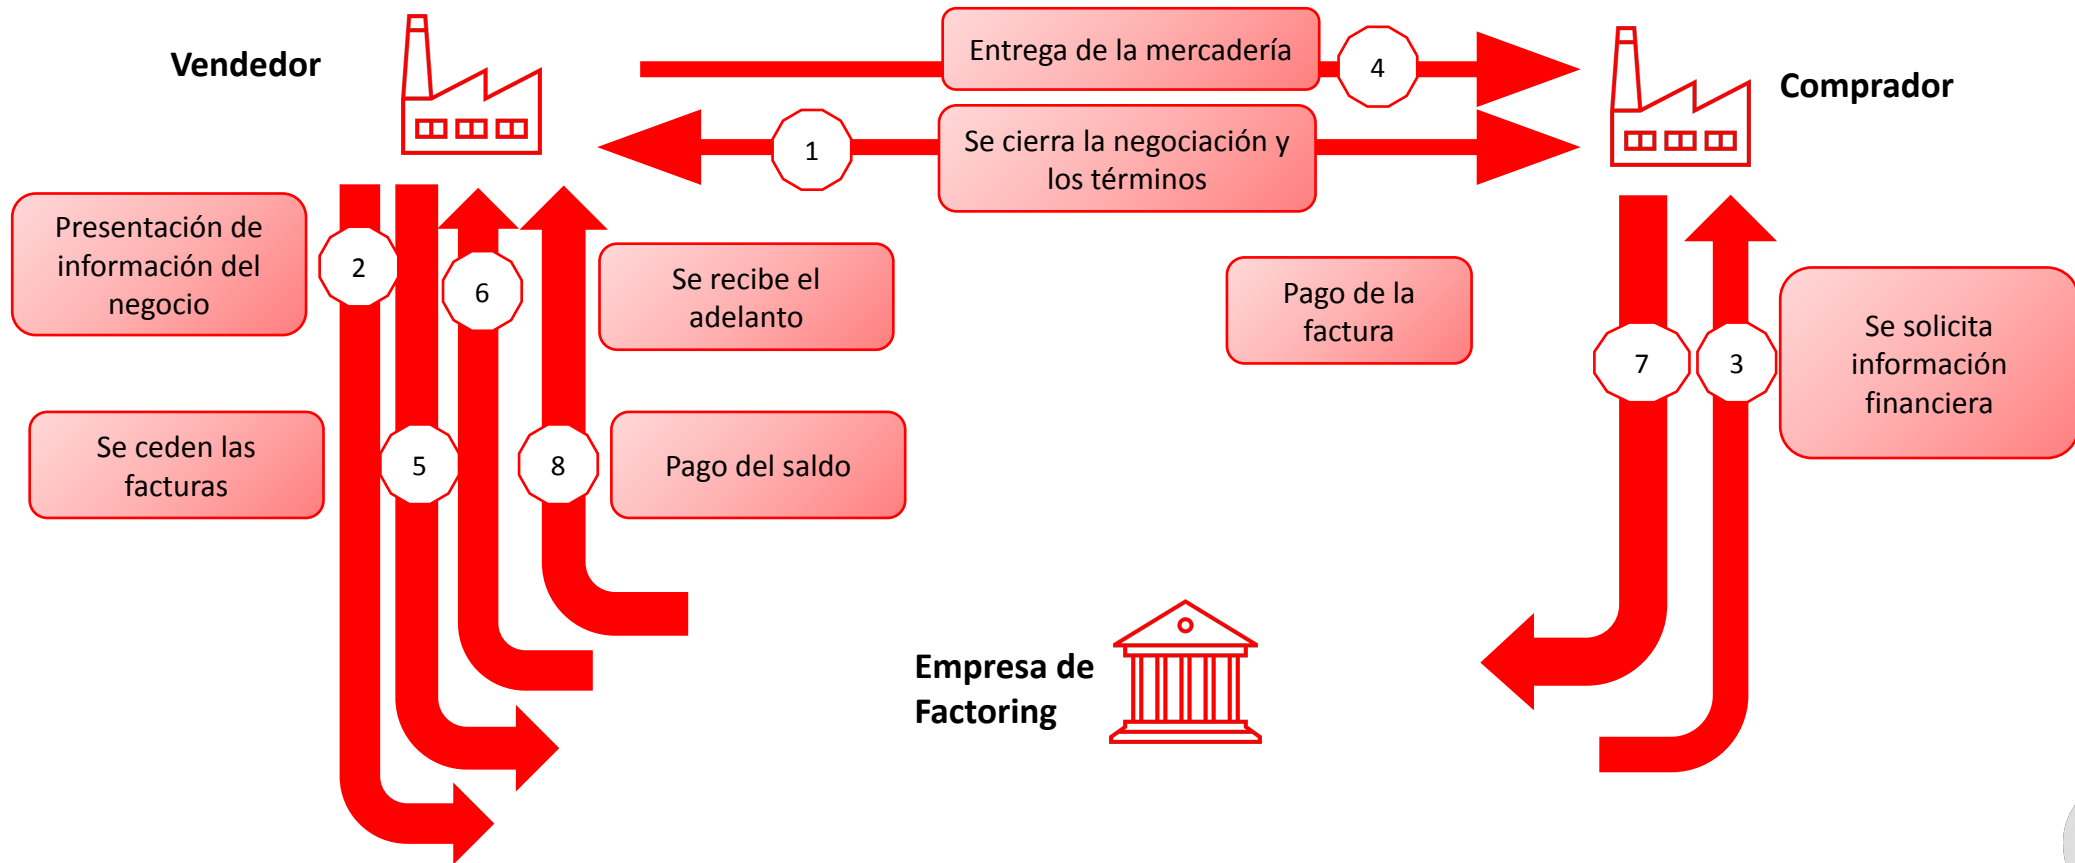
Vendedor

Entrega de la mercadería

4

Comprador

1

Se cierra la negociación y los términos

Presentación de información del negocio

2

6

Se recibe el adelanto

Pago de la factura

7

3

Se solicita información financiera

Se ceden las facturas

5

8

Pago del saldo

Empresa de Factoring